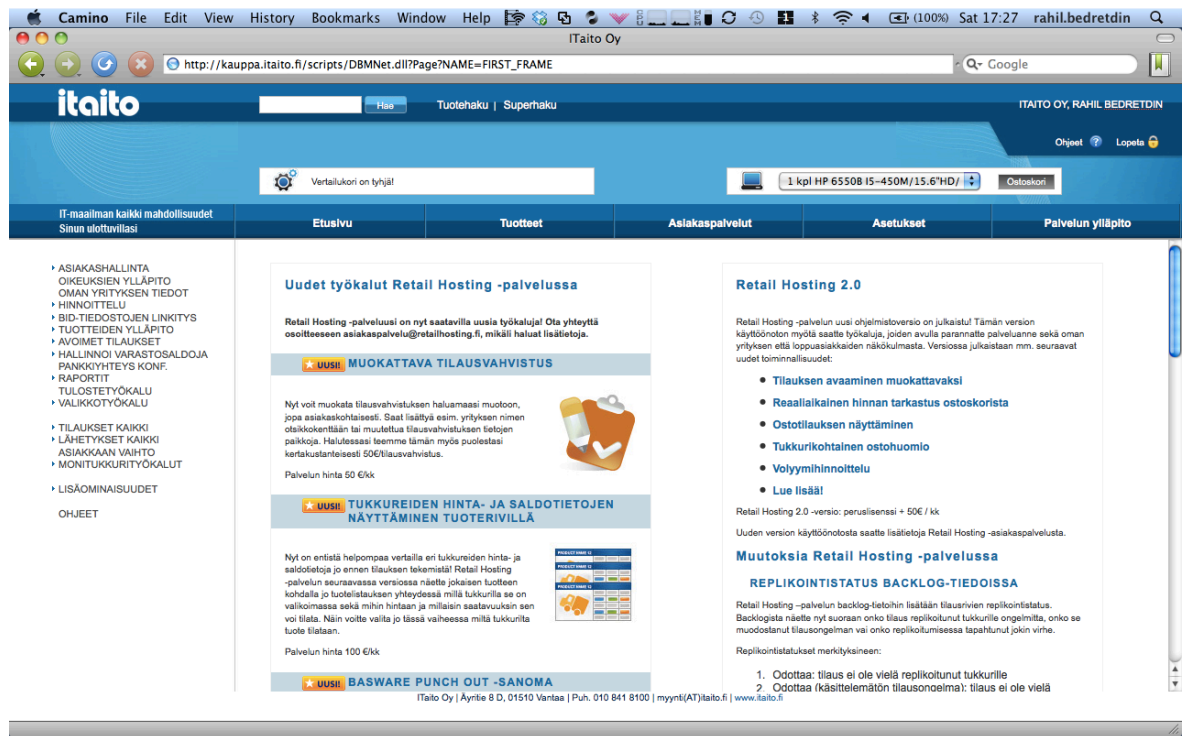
Camino File Edit View History Bookmarks Window Help (100%) Sat 17:27 rahil.bedretdin

ITaito Oy

http://kauppa.itaito.fi/scripts/DBMNet.dll?Page?NAME=FIRST_FRAME

Google

itaito

Hae

Tuotehaku | Superhaku

ITAITO OY, RAHIL BEDRETDIN

Ohjeet Lopeta

Vertailukori on tyhjä!

1 kpl HP 6550B I5-450M/15.6"HD/

Ostoskori

IT-maailman kaikki mahdollisuudet Sinun ulottuvillasi

Etusivu | Tuotteet | Asiakaspalvelut | Asetukset | Palvelun ylläpito

ASIAKASHALLINTA
OIKEUKSIEN YLLÄPITO
OMAN YRITYKSEN TIEDOT
HINNOITTELU
BID-TIEDOSTOJEN LINKITYS
TUOTTEIDEN YLLÄPITO
AVOIMET TILAUKSET
HALLINNOI VARASTOSALDOJA
PANKKIYHTEYS KONF.
RAPORTIT
TULOSTETYÖKALU
VALIKKOTYÖKALU

TILAUKSET KAIKKI
LÄHETYKSET KAIKKI
ASIAKKAAN VAIHTO
MONITUKKURITYÖKALUT

LISÄOMINAISUUDET

OHJEET

Uudet työkalut Retail Hosting -palvelussa

Retail Hosting -palveluusi on nyt saatavilla uusia työkaluja! Ota yhteyttä osoitteeseen asiakaspalvelu@retailhosting.fi, mikäli haluat lisätietoja.

UUSI! MUOKATTAVA TILAUSVAHVISTUS

Nyt voit muokata tilausvahvistuksen haluamaasi muotoon, jopa asiakaskohtaisesti. Saat lisättyä esim. yrityksen nimen otsikkokenttään tai muutettua tilausvahvistuksen tietojen paikkoja. Halutessasi teemme tämän myös puolestasi kertakustanteisesti 50€/tilausvahvistus.

Palvelun hinta 50 €/kk

UUSI! TUKKUREIDEN HINTA- JA SALDOTIETOJEN NÄYTTÄMINEN TUOTERIVILLÄ

Nyt on entistä helpompaa vertailla eri tukkureiden hinta- ja saldotietoja jo ennen tilauksen tekemistä! Retail Hosting -palvelun seuraavassa versiossa näette jokaisen tuotteen kohdalla jo tuotelistauksen yhteydessä millä tukkurilla se on valikoimassa sekä mihin hintaan ja millaisin saatavuuksin sen voi tilata. Näin voitte valita jo tässä vaiheessa miltä tukkurilta tuote tilataan.

Palvelun hinta 100 €/kk

UUSI! BASWARE PUNCH OUT -SANOMA

Retail Hosting 2.0

Retail Hosting -palvelun uusi ohjelmistoversio on julkaistu! Tämän version käyttöönoton myötä saatte työkaluja, joiden avulla parannatte palveluanne sekä oman yrityksen että loppuasiakkaiden näkökulmasta. Versiossa julkaistaan mm. seuraavat uudet toiminnallisuudet:

- Tilauksen avaaminen muokattavaksi
- Reaaliaikainen hinnan tarkastus ostoskorista
- Ostotilauksen näyttäminen
- Tukkurikohtainen ostohuomio
- Volyymihinnoittelu
- Lue lisää!

Retail Hosting 2.0 -versio: peruslisenssi + 50€ / kk

Uuden version käyttöönotosta saatte lisätietoja Retail Hosting -asiakaspalvelusta.

Muutoksia Retail Hosting -palvelussa

REPLIKOINTISTATUS BACKLOG-TIEDOISSA

Retail Hosting –palvelun backlog-tietoihin lisätään tilausrivien replikointistatus. Backlogista näette nyt suoraan onko tilaus replikoitunut tukkurille ongelmitta, onko se muodostanut tilausongelman vai onko replikoitumisessa tapahtunut jokin virhe.

Replikointistatukset merkityksineen:

1. Odottaa: tilaus ei ole vielä replikoitunut tukkurille
2. Odottaa (käsittelemätön tilausongelma): tilaus ei ole vielä

ITaito Oy | Äyritie 8 D, 01510 Vantaa | Puh. 010 841 8100 | myynti(AT)itaito.fi | www.itaito.fi